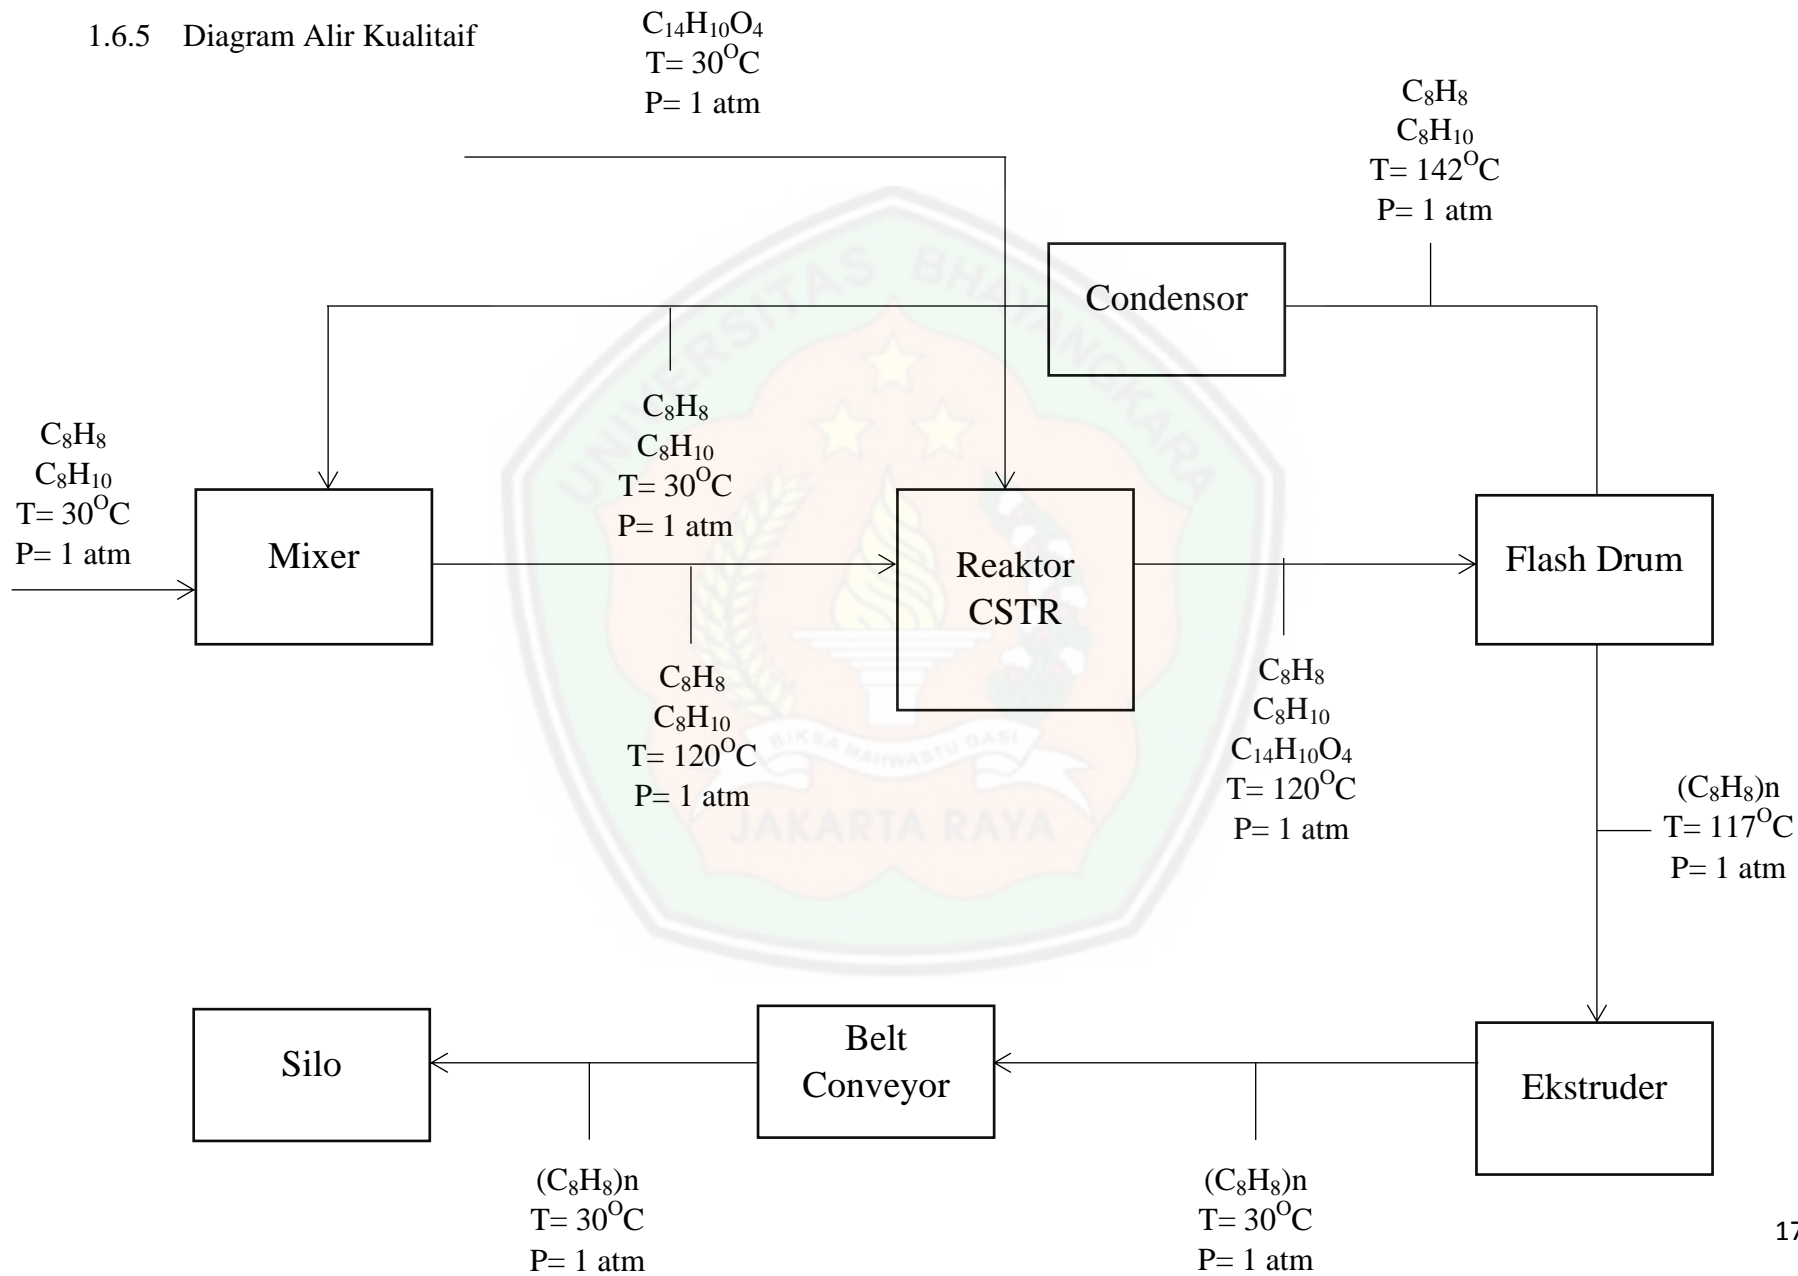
1.6.5 Diagram Alir Kualitaif

$C_{14}H_{10}O_4$
T= 30$^O$C
P= 1 atm

$C_8H_8$
$C_8H_{10}$
T= 142$^O$C
P= 1 atm

Condensor

$C_8H_8$
$C_8H_{10}$
T= 30$^O$C
P= 1 atm

$C_8H_8$
$C_8H_{10}$
T= 30$^O$C
P= 1 atm

Mixer

Reaktor CSTR

Flash Drum

$C_8H_8$
$C_8H_{10}$
T= 120$^O$C
P= 1 atm

$C_8H_8$
$C_8H_{10}$
$C_{14}H_{10}O_4$
T= 120$^O$C
P= 1 atm

$(C_8H_8)$n
T= 117$^O$C
P= 1 atm

Silo

Belt Conveyor

Ekstruder

$(C_8H_8)$n
T= 30$^O$C
P= 1 atm

$(C_8H_8)$n
T= 30$^O$C
P= 1 atm

17